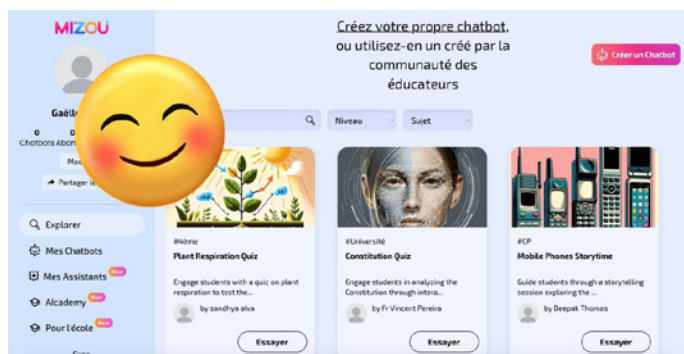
MIZOU

Gaël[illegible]

0 Chatbots
0 Abon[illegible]

Mod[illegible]

Partager le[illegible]

Explorer

Mes Chatbots

Mes Assistants New

AIcademy New

Pour l'école New

Créez votre propre chatbot, ou utilisez-en un créé par la communauté des éducateurs

Créer un Chatbot

Niveau

Sujet

#4ème
Plant Respiration Quiz
Engage students with a quiz on plant respiration to test the...
by sandhya alva
Essayer

#Université
Constitution Quiz
Engage students in analyzing the Constitution through intera...
by Fr Vincent Pereira
Essayer

#CP
Mobile Phones Storytime
Guide students through a storytelling session exploring the ...
by Deepak Thomas
Essayer